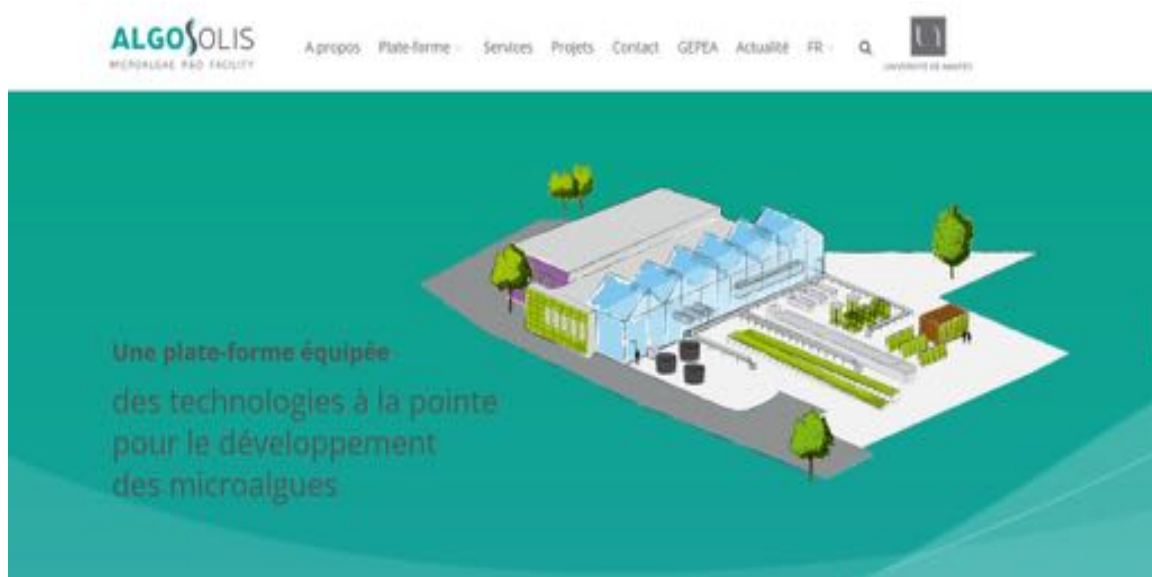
ALGOSOLIS
MICROALGAE R&D FACILITY

A propos Plate-forme Services Projets Contact GEPEA Actualité FR

UNIVERSITÉ DE NANTES

Une plate-forme équipée

des technologies à la pointe pour le développement des microalgues